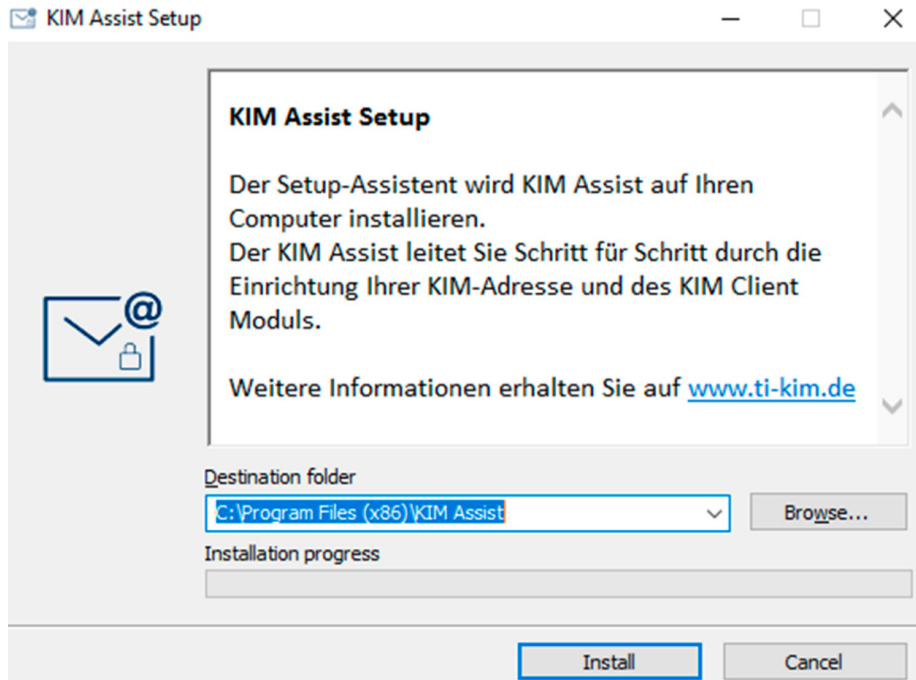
KIM Assist Setup

KIM Assist Setup

Der Setup-Assistent wird KIM Assist auf Ihren Computer installieren.
Der KIM Assist leitet Sie Schritt für Schritt durch die Einrichtung Ihrer KIM-Adresse und des KIM Client Moduls.

Weitere Informationen erhalten Sie auf www.ti-kim.de

Destination folder
C:\Program Files (x86)\KIM Assist
Browse...
Installation progress

Install
Cancel